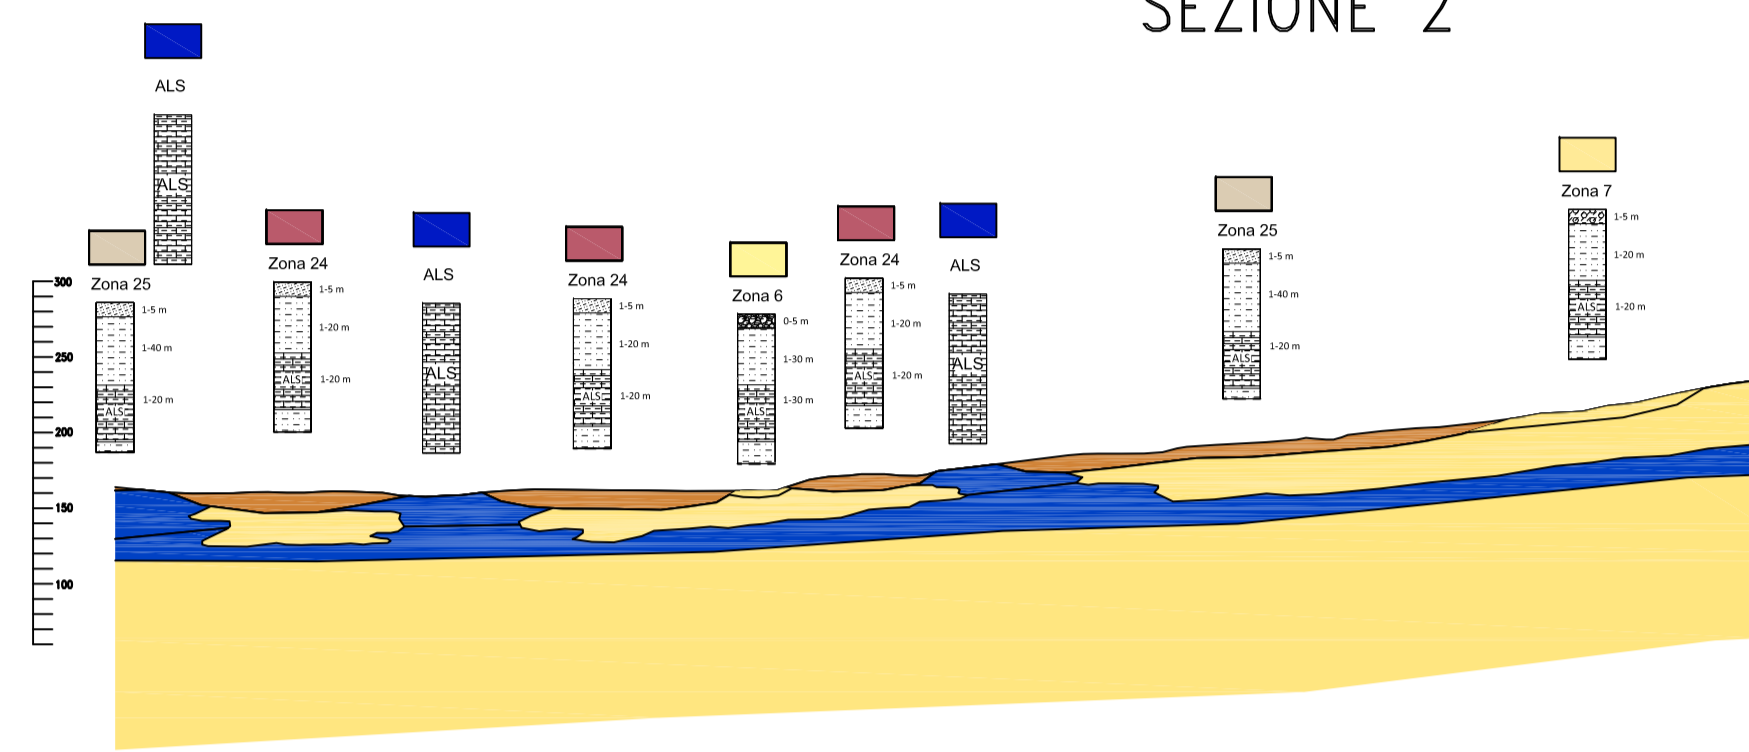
SEZIONE 2

ALS

ALS

Zona 25

1-5 m

1-40 m

ALS

1-20 m

Zona 24

1-5 m

1-20 m

ALS

1-20 m

ALS

ALS

Zona 24

1-5 m

1-20 m

ALS

1-20 m

Zona 6

0-5 m

1-30 m

ALS

1-30 m

Zona 24

1-5 m

1-20 m

ALS

1-20 m

ALS

ALS

Zona 25

1-5 m

1-40 m

ALS

1-20 m

Zona 7

1-5 m

1-20 m

ALS

1-20 m

300

250

200

150

100